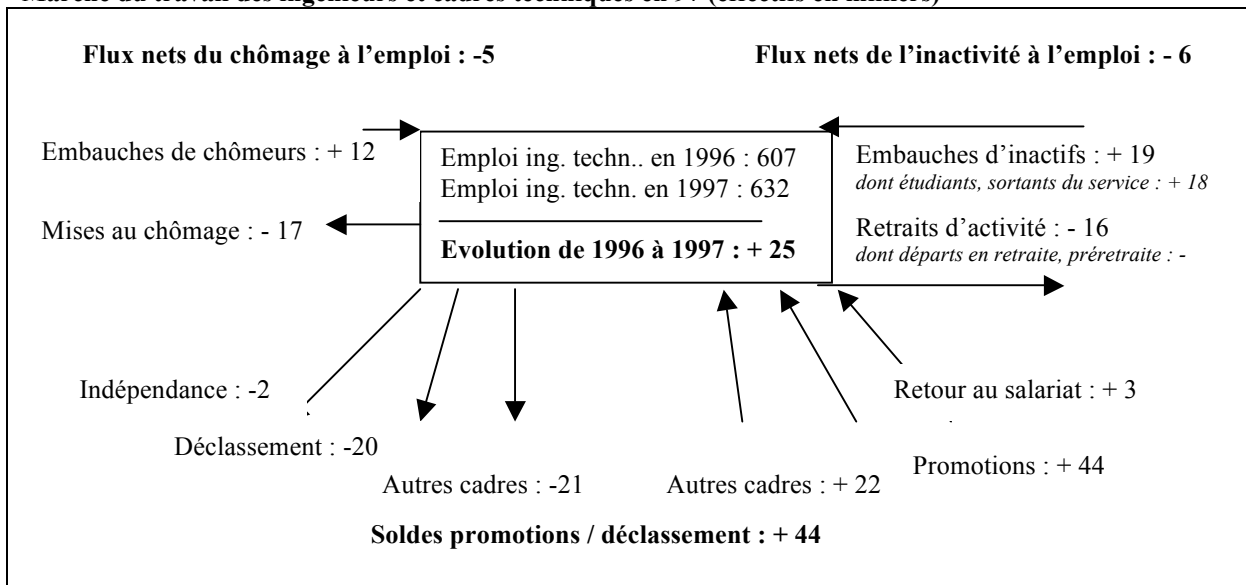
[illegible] du travail des ingénieurs et cadres techniques en 97 (effectifs en milliers)

Flux nets du chômage à l'emploi : -5

Flux nets de l'inactivité à l'emploi : - 6

Embauches de chômeurs : + 12

Mises au chômage : - 17

Emploi ing. techn.. en 1996 : 607
Emploi ing. techn. en 1997 : 632

Evolution de 1996 à 1997 : + 25

Embauches d'inactifs : + 19
dont étudiants, sortants du service : + 18

Retraits d'activité : - 16
dont départs en retraite, préretraite : -

Indépendance : -2

Déclassement : -20

Autres cadres : -21

Autres cadres : + 22

Promotions : + 44

Retour au salariat : + 3

Soldes promotions / déclassement : + 44